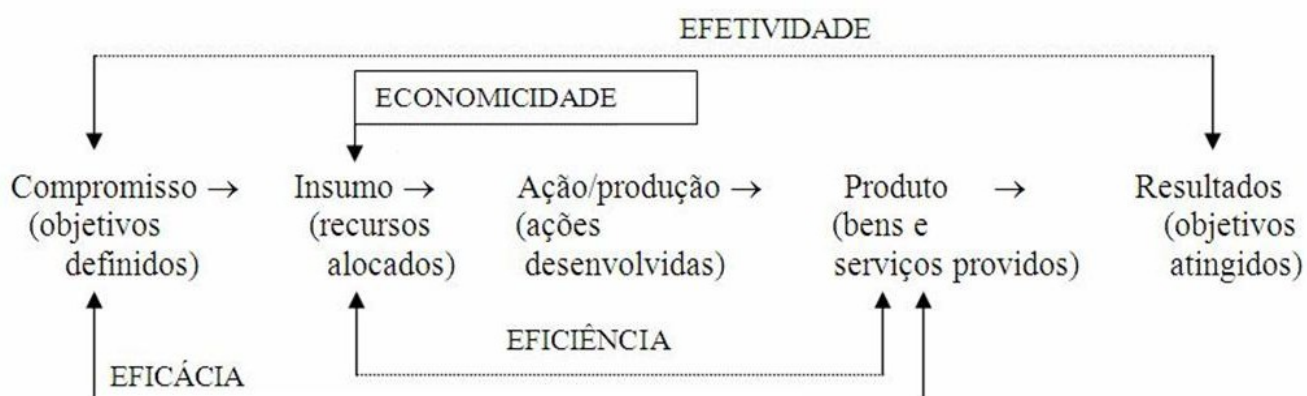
EFETIVIDADE

ECONOMICIDADE

Compromisso → (objetivos definidos)

Insumo → (recursos alocados)

Ação/produção → (ações desenvolvidas)

Produto → (bens e serviços providos)

Resultados (objetivos atingidos)

EFICIÊNCIA

EFICÁCIA